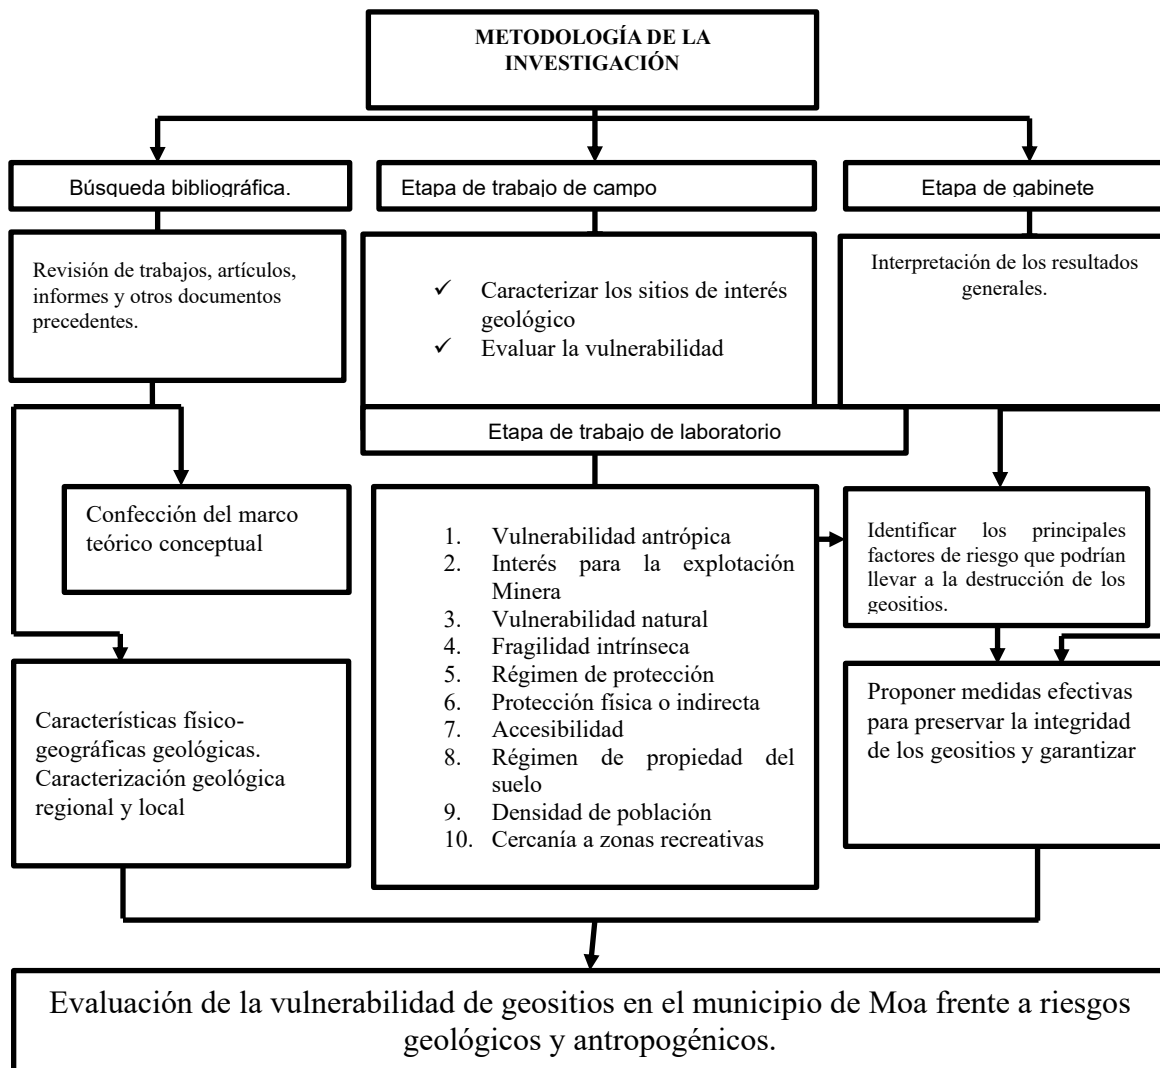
METODOLOGÍA DE LA INVESTIGACIÓN

Búsqueda bibliográfica.

Etapa de trabajo de campo

Etapa de gabinete

Revisión de trabajos, artículos, informes y otros documentos precedentes.

✓ Caracterizar los sitios de interés geológico
✓ Evaluar la vulnerabilidad

Interpretación de los resultados generales.

Etapa de trabajo de laboratorio

Confección del marco teórico conceptual

1. Vulnerabilidad antrópica
2. Interés para la explotación Minera
3. Vulnerabilidad natural
4. Fragilidad intrínseca
5. Régimen de protección
6. Protección física o indirecta
7. Accesibilidad
8. Régimen de propiedad del suelo
9. Densidad de población
10. Cercanía a zonas recreativas

Identificar los principales factores de riesgo que podrían llevar a la destrucción de los geositios.

Características físico-geográficas geológicas. Caracterización geológica regional y local

Proponer medidas efectivas para preservar la integridad de los geositios y garantizar

Evaluación de la vulnerabilidad de geositios en el municipio de Moa frente a riesgos geológicos y antropogénicos.